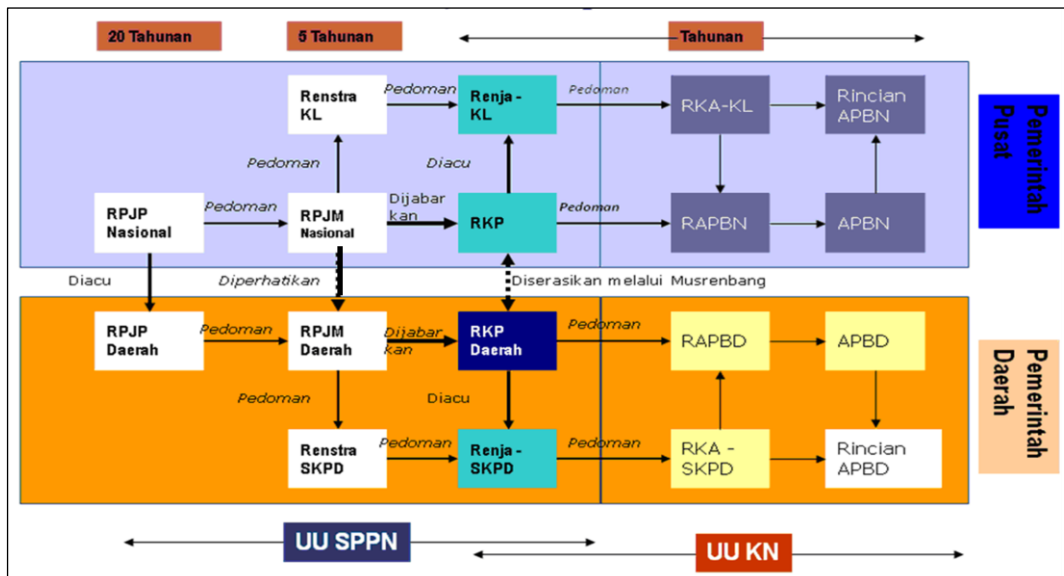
20 Tahunan

5 Tahunan

Tahunan

Renstra KL

Pedoman

Renja - KL

Pedoman

RKA-KL

Rincian APBN

Pemerintah Pusat

Pedoman

Diacu

RPJP Nasional

Pedoman

RPJM Nasional

Dijabarkan

RKP

Pedoman

RAPBN

APBN

Diacu

Diperhatikan

Diserasikan melalui Musrenbang

RPJP Daerah

Pedoman

RPJM Daerah

Dijabarkan

RKP Daerah

Pedoman

RAPBD

APBD

Pemerintah Daerah

Pedoman

Diacu

Renstra SKPD

Pedoman

Renja - SKPD

Pedoman

RKA - SKPD

Rincian APBD

UU SPPN

UU KN